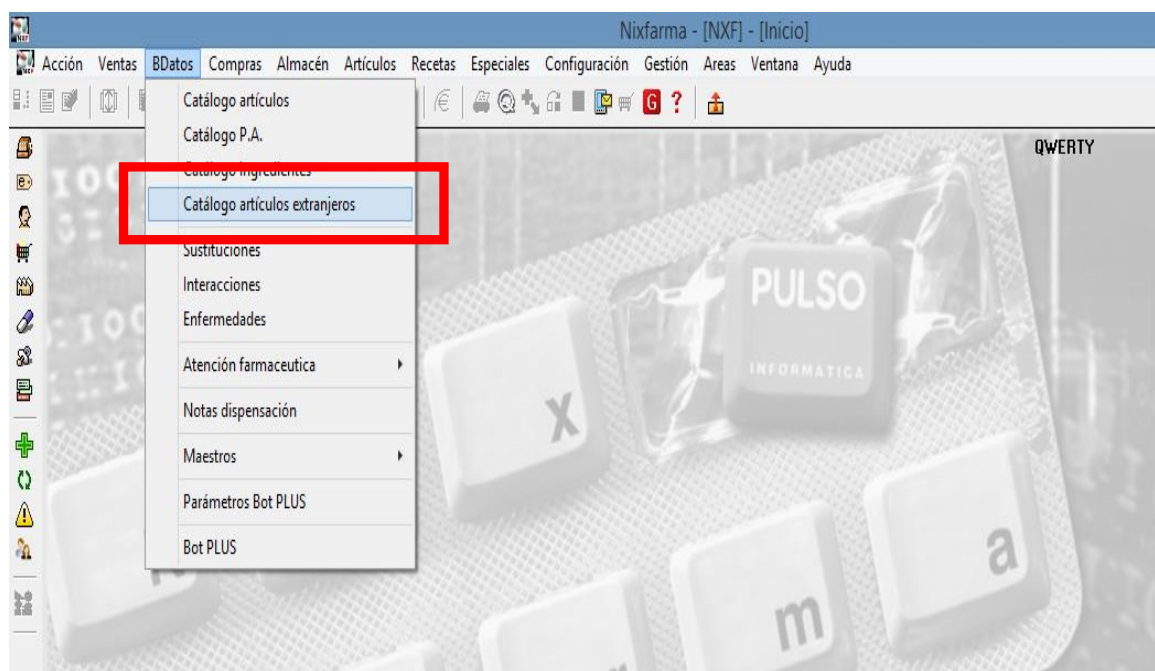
Nixfarma - [NXF] - [Inicio]

Acción Ventas BDatos Compras Almacén Artículos Recetas Especiales Configuración Gestión Areas Ventana Ayuda

Catálogo artículos
Catálogo P.A.
Catálogo ingredientes
Catálogo artículos extranjeros
Sustituciones
Interacciones
Enfermedades
Atención farmaceutica
Notas dispensación
Maestros
Parámetros Bot PLUS
Bot PLUS

QWERTY

PULSO
INFORMATICA

x
a
m